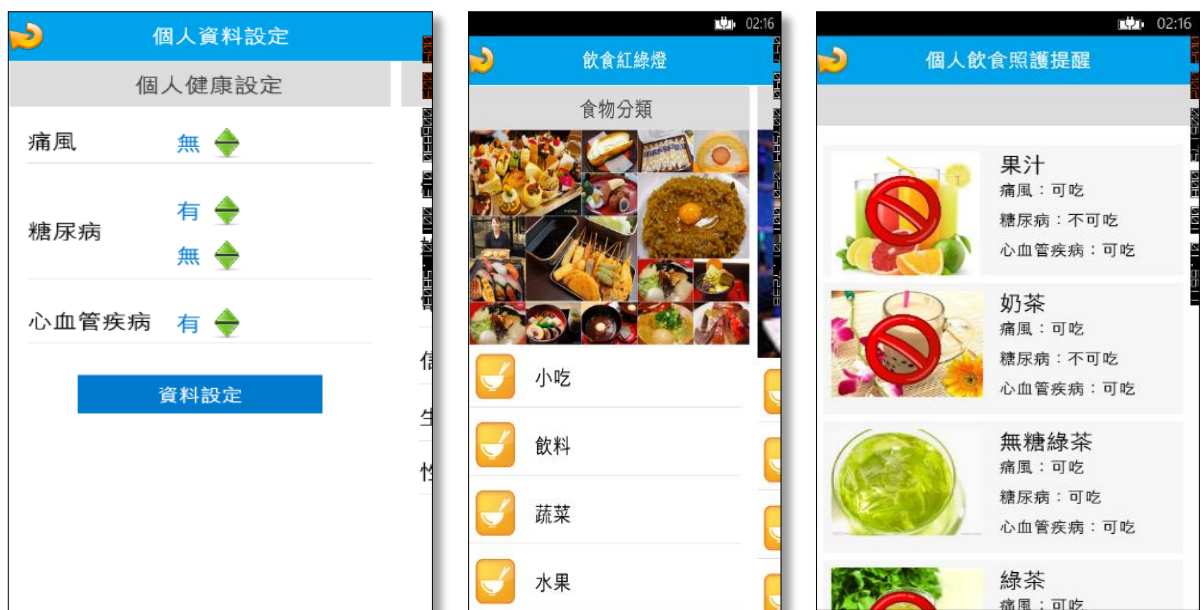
個人資料設定

個人健康設定

痛風 無

糖尿病 有 無

心血管疾病 有

資料設定

02:16

飲食紅綠燈

食物分類

小吃

飲料

蔬菜

水果

02:16

個人飲食照護提醒

果汁
痛風：可吃
糖尿病：不可吃
心血管疾病：可吃

奶茶
痛風：可吃
糖尿病：不可吃
心血管疾病：可吃

無糖綠茶
痛風：可吃
糖尿病：可吃
心血管疾病：可吃

綠茶
痛風：可吃